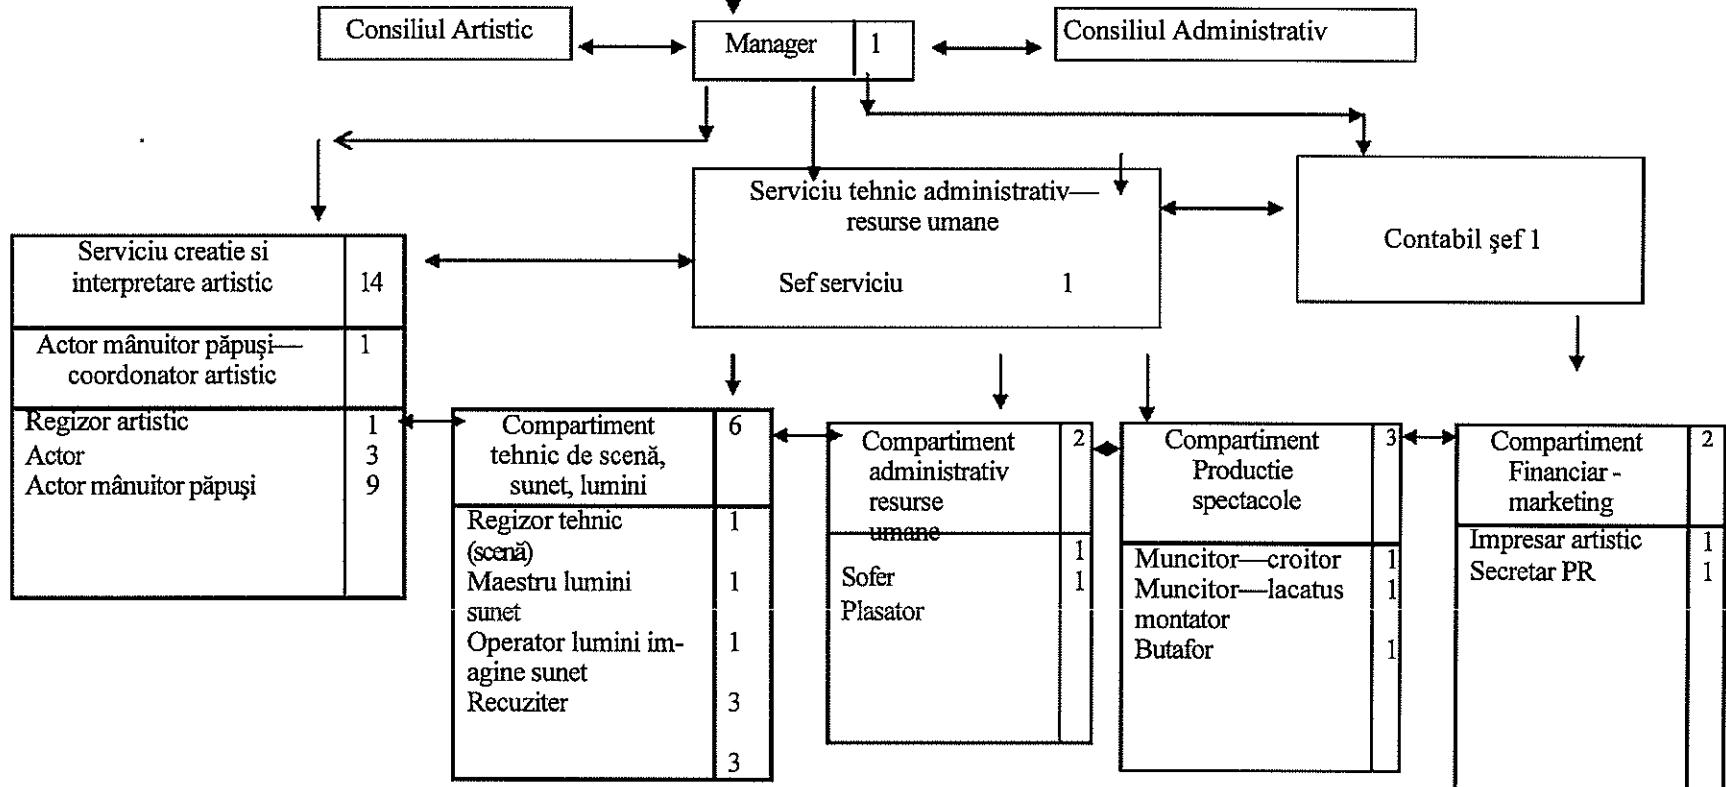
Consiliul Artistic

Manager 1

Consiliul Administrativ

Serviciu tehnic administrativ—resurse umane

Sef serviciu 1

Contabil şef 1

| Serviciu creatie si interpretare artistic | 14 |
|---|---|
| Actor mânuitor păpuşi—coordonator artistic | 1 |
| Regizor artistic<br>Actor<br>Actor mânuitor păpuşi | 1<br>3<br>9 |

| Compartiment tehnic de scenă, sunet, lumini | 6 |
|---|---|
| Regizor tehnic (scenă)<br>Maestru lumini sunet<br>Operator lumini imagine sunet<br>Recuziter | 1<br>1<br>1<br>3<br>3 |

| Compartiment administrativ resurse umane | 2 |
|---|---|
| Sofer<br>Plasator | 1<br>1 |

| Compartiment Productie spectacole | 3 |
|---|---|
| Muncitor—croitor<br>Muncitor—lacatus montator<br>Butafor | 1<br>1<br>1 |

| Compartiment Financiar - marketing | 2 |
|---|---|
| Impresar artistic<br>Secretar PR | 1<br>1 |